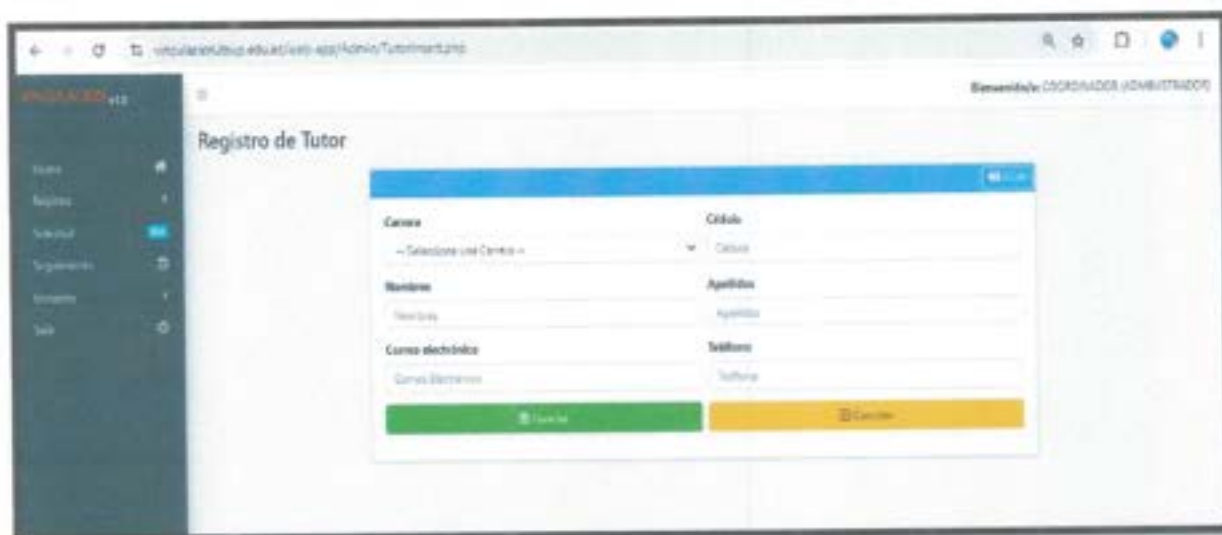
vinculacion.uteq.edu.ec/web-app/Admin/TutorInsert.php

VINCULACION v1.0

Bienvenido/a: COORDINADOR (ADMINISTRADOR)

Inicio
Registros
Solicitud
Seguimiento
Reportes
Salir

Registro de Tutor

Carrera
-- Seleccione una Carrera --

Cédula
Cédula

Nombres
Nombres

Apellidos
Apellidos

Correo electrónico
Correo Electrónico

Teléfono
Teléfono

Guardar

Cancelar